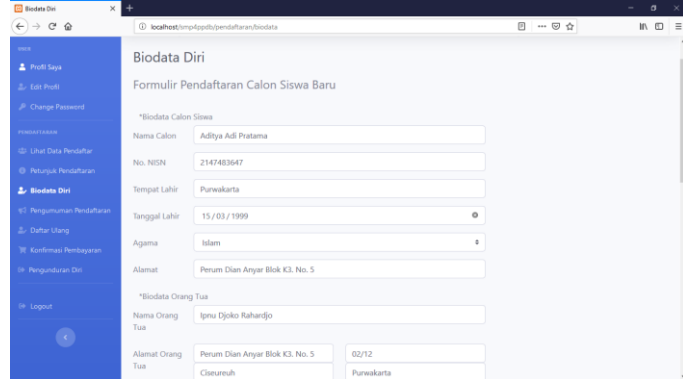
Biodata Diri
localhost/smp4ppdb/pendaftaran/biodata

SISWA
Profil Saya
Edit Profil
Change Password
PENDAFTARAN
Lihat Data Pendaftar
Petunjuk Pendaftaran
Biodata Diri
Pengumuman Pendaftaran
Daftar Ulang
Konfirmasi Pembayaran
Pengunduran Diri
Logout

Biodata Diri

Formulir Pendaftaran Calon Siswa Baru

*Biodata Calon Siswa

Nama Calon: Aditya Adi Pratama
No. NISN: 2147483647
Tempat Lahir: Purwakarta
Tanggal Lahir: 15/03/1999
Agama: Islam
Alamat: Perum Dian Anyar Blok K3. No. 5

*Biodata Orang Tua

Nama Orang Tua: Ipnu Djoko Rahardjo
Alamat Orang Tua: Perum Dian Anyar Blok K3. No. 5 | 02/12
Ciseureuh | Purwakarta